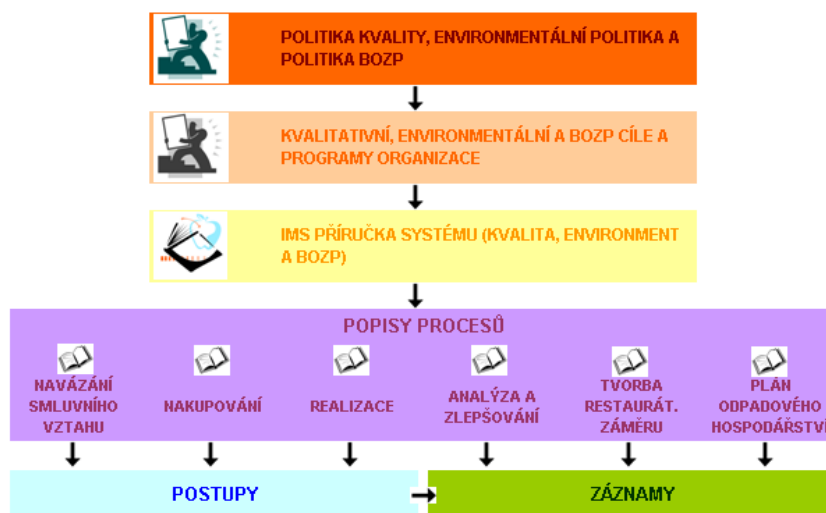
POLITIKA KVALITY, ENVIRONMENTÁLNÍ POLITIKA A POLITIKA BOZP

KVALITATIVNÍ, ENVIRONMENTÁLNÍ A BOZP CÍLE A PROGRAMY ORGANIZACE

IMS PŘÍRUČKA SYSTÉMU (KVALITA, ENVIRONMENT A BOZP)

POPISY PROCESŮ

NAVÁZÁNÍ SMLUVNÍHO VZTAHU

NAKUPOVÁNÍ

REALIZACE

ANALÝZA A ZLEPŠOVÁNÍ

TVORBA RESTAURÁT. ZÁMĚRU

PLÁN ODPADOVÉHO HOSPODÁŘSTVÍ

POSTUPY

ZÁZNAMY